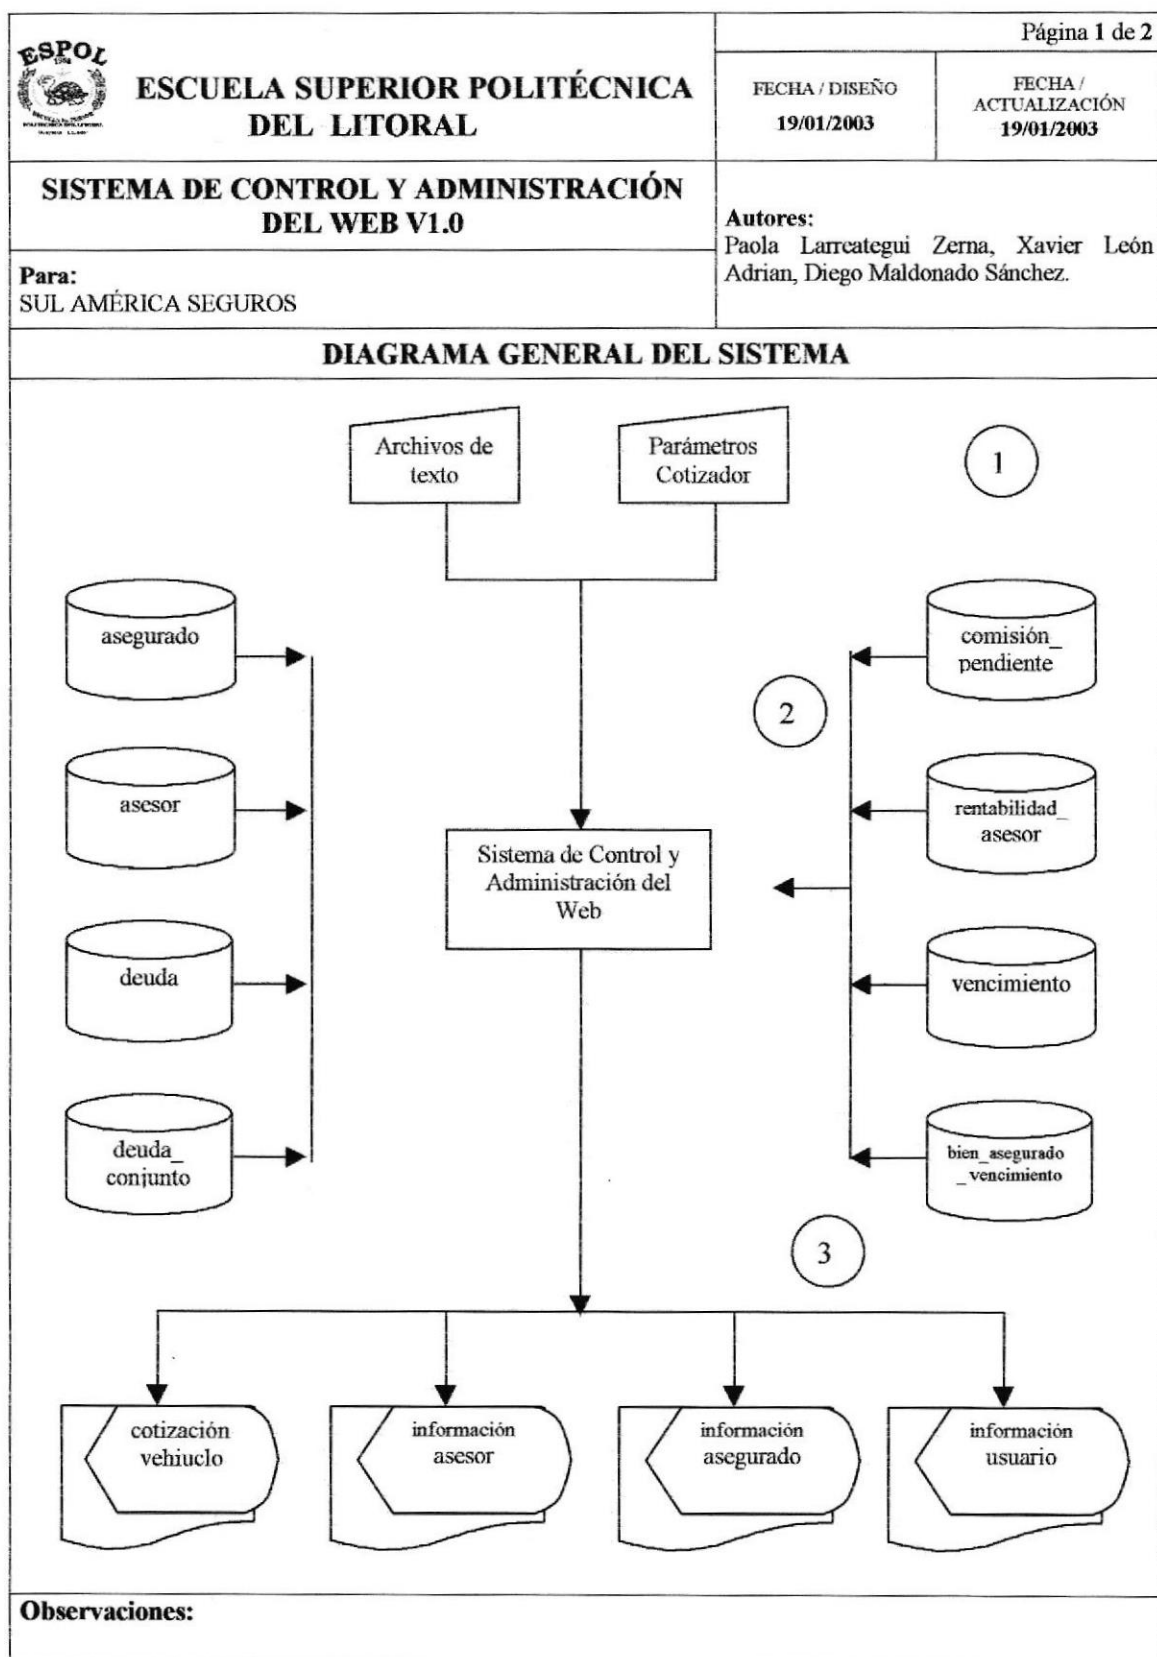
ESPOL

ESCUELA SUPERIOR POLITÉCNICA DEL LITORAL

Página 1 de 2

FECHA / DISEÑO
19/01/2003

FECHA / ACTUALIZACIÓN
19/01/2003

SISTEMA DE CONTROL Y ADMINISTRACIÓN DEL WEB V1.0

Autores:
Paola Larreategui Zerna, Xavier León Adrian, Diego Maldonado Sánchez.

Para:
SUL AMÉRICA SEGUROS

DIAGRAMA GENERAL DEL SISTEMA

Archivos de texto

Parámetros Cotizador

1

asegurado

asesor

deuda

deuda_ conjunto

comisión_ pendiente

2

rentabilidad_ asesor

vencimiento

bien_asegurado _vencimiento

Sistema de Control y Administración del Web

3

cotización vehiuclo

información asesor

información asegurado

información usuario

Observaciones: